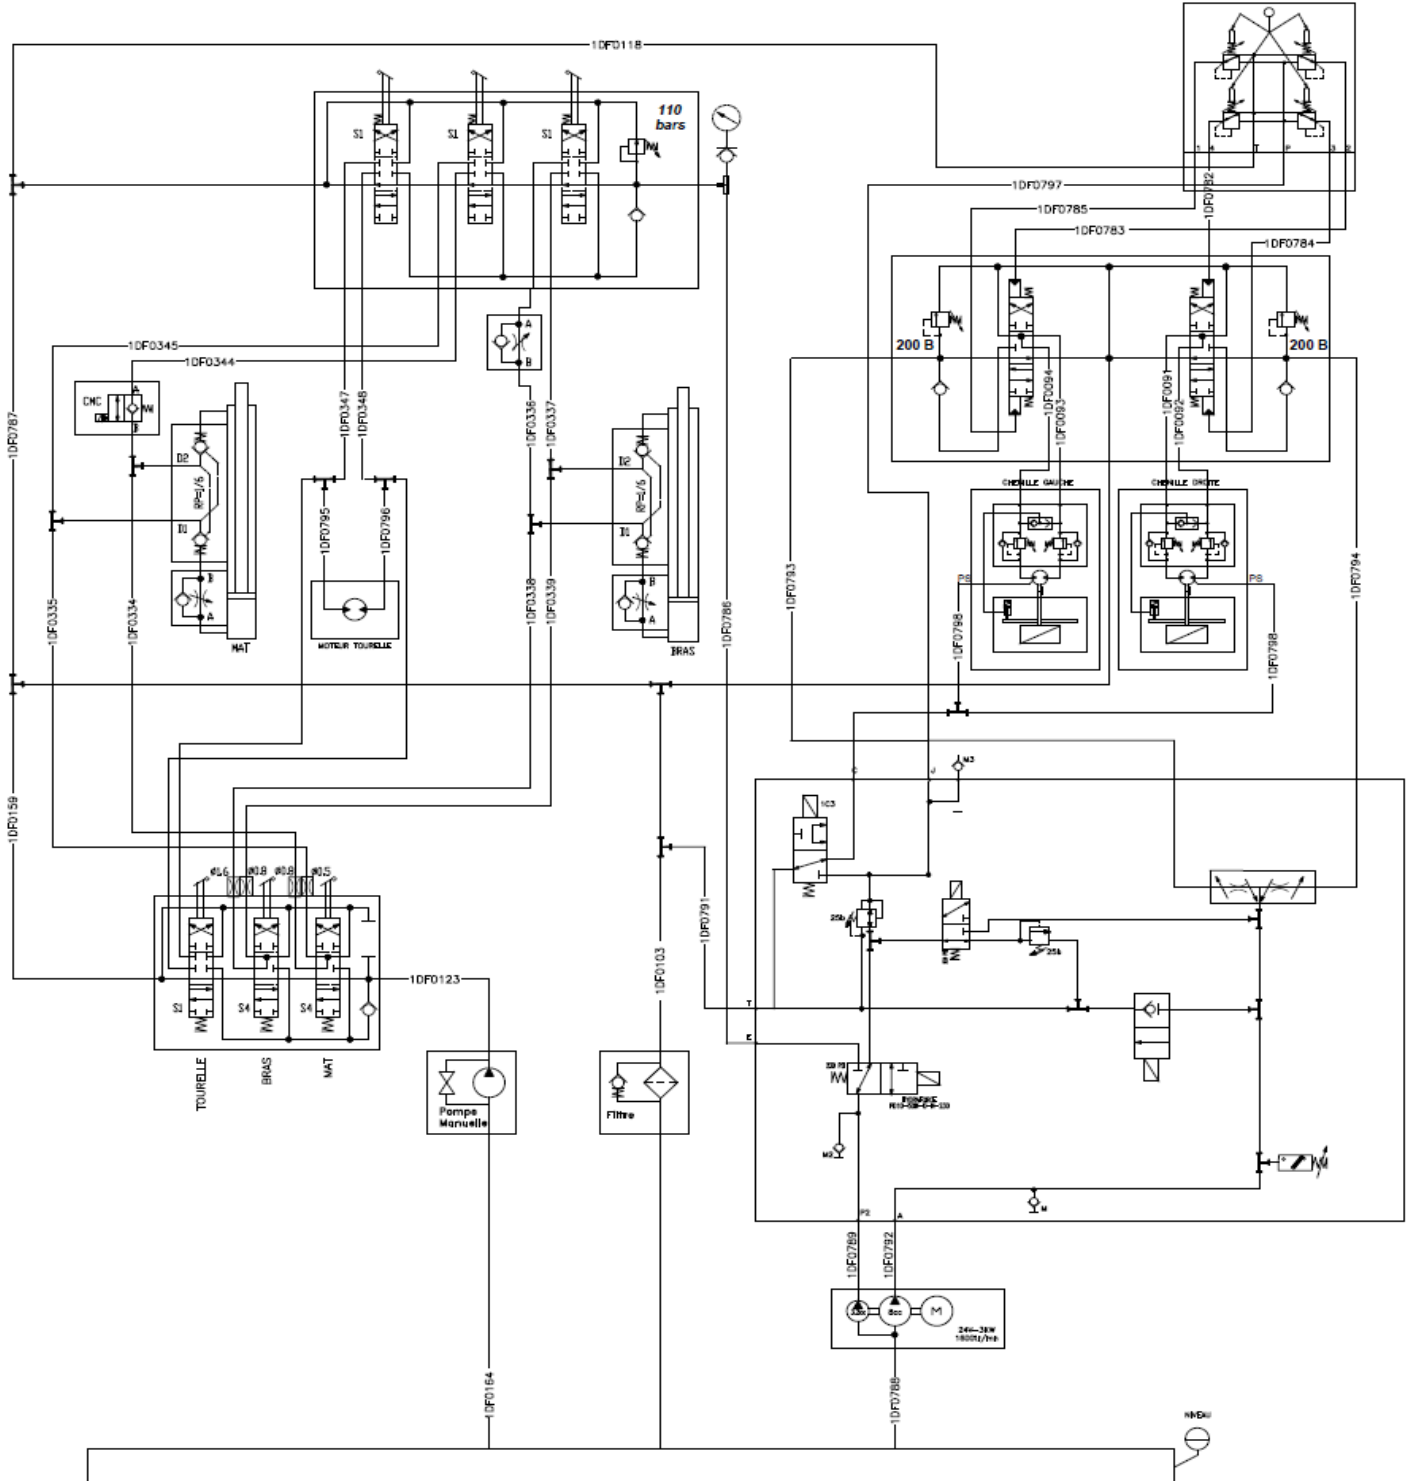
1DF0118
110 bars
S1
S1
S1
1 4 T P 3 2
1DF0797
1DF0785
1DF0782
1DF0783
1DF0784
200 B
200 B
1DF0345
1DF0344
CNC
A
B
A
B
1DF0787
1DF0347
1DF0348
1DF0336
1DF0337
1DF0094
1DF0093
1DF0091
1DF0092
D2
RP=1/6
D1
D2
RP=1/6
D1
B
A
MAT
B
A
BRAS
1DF0795
1DF0796
MOTEUR TOURELLE
CHENILLE GAUCHE
CHENILLE DROITE
PS
PS
1DF0335
1DF0334
1DF0338
1DF0339
1DF0786
1DF0793
1DF0798
1DF0798
1DF0794
1DF0159
C
J
M3
1C3
Ø1.6
Ø0.8
Ø0.8
Ø0.5
25b
25b
1DF0791
S1
S4
S4
1DF0123
1DF0103
T
E
TOURELLE
BRAS
MAT
Pompe Manuelle
Filtre
M2
M
P2
A
1DF0789
1DF0792
8cc
M
24V—3KW
1DF0164
1DF0788
NIVEAU